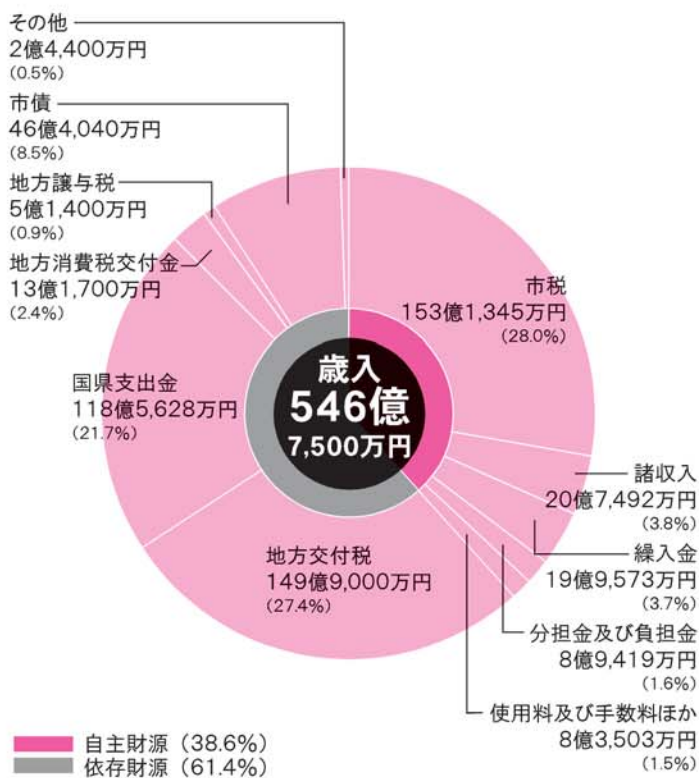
その他
2億4,400万円
(0.5%)

市債
46億4,040万円
(8.5%)

地方譲与税
5億1,400万円
(0.9%)

地方消費税交付金
13億1,700万円
(2.4%)

市税
153億1,345万円
(28.0%)

歳入
546億
7,500万円

国県支出金
118億5,628万円
(21.7%)

諸収入
20億7,492万円
(3.8%)

繰入金
19億9,573万円
(3.7%)

地方交付税
149億9,000万円
(27.4%)

分担金及び負担金
8億9,419万円
(1.6%)

使用料及び手数料ほか
8億3,503万円
(1.5%)

自主財源(38.6%)
依存財源(61.4%)